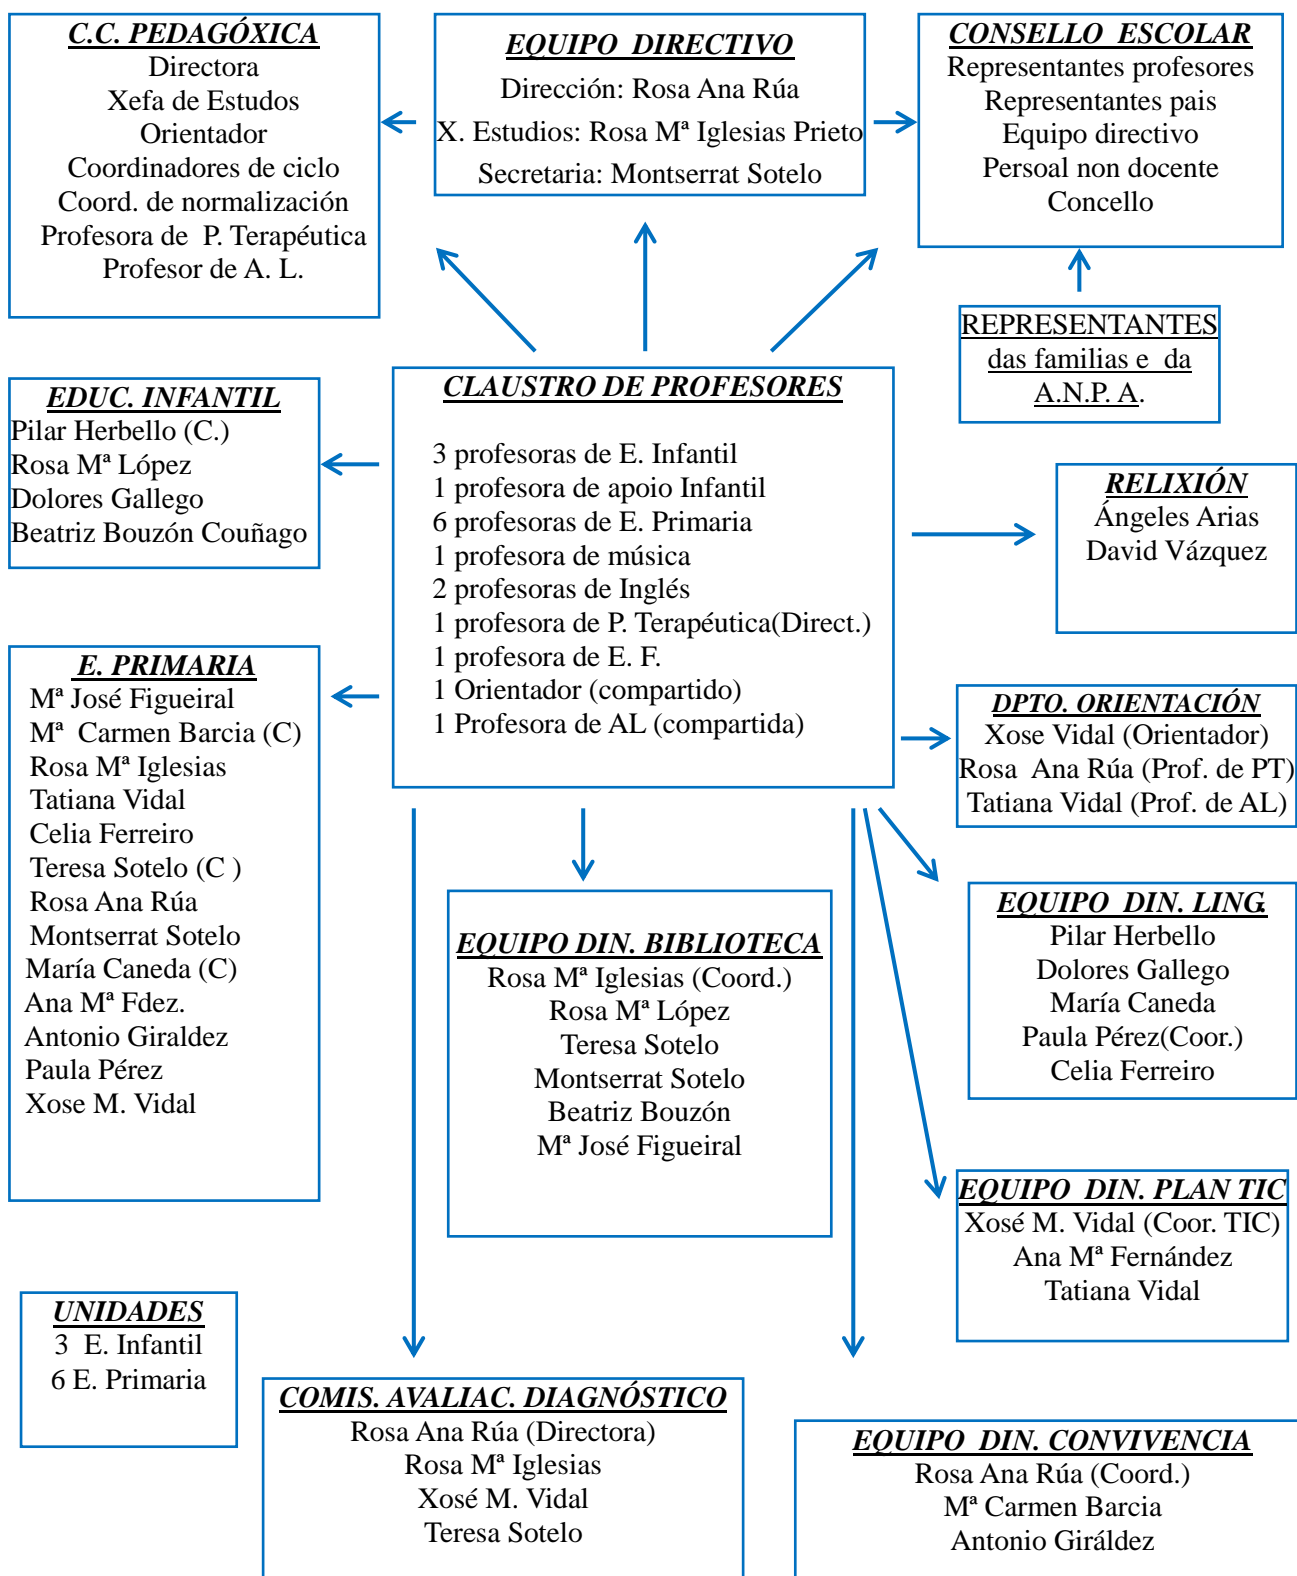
C.C. PEDAGÓXICA
Directora
Xefa de Estudos
Orientador
Coordinadores de ciclo
Coord. de normalización
Profesora de P. Terapéutica
Profesor de A. L.

EQUIPO DIRECTIVO
Dirección: Rosa Ana Rúa
X. Estudios: Rosa Mª Iglesias Prieto
Secretaria: Montserrat Sotelo

CONSELLO ESCOLAR
Representantes profesores
Representantes pais
Equipo directivo
Persoal non docente
Concello

REPRESENTANTES das familias e da A.N.P. A.

EDUC. INFANTIL
Pilar Herbello (C.)
Rosa Mª López
Dolores Gallego
Beatriz Bouzón Couñago

CLAUSTRO DE PROFESORES

3 profesoras de E. Infantil
1 profesora de apoio Infantil
6 profesoras de E. Primaria
1 profesora de música
2 profesoras de Inglés
1 profesora de P. Terapéutica(Direct.)
1 profesora de E. F.
1 Orientador (compartido)
1 Profesora de AL (compartida)

RELIXIÓN
Ángeles Arias
David Vázquez

E. PRIMARIA
Mª José Figueiral
Mª Carmen Barcia (C)
Rosa Mª Iglesias
Tatiana Vidal
Celia Ferreiro
Teresa Sotelo (C )
Rosa Ana Rúa
Montserrat Sotelo
María Caneda (C)
Ana Mª Fdez.
Antonio Giraldez
Paula Pérez
Xose M. Vidal

DPTO. ORIENTACIÓN
Xose Vidal (Orientador)
Rosa Ana Rúa (Prof. de PT)
Tatiana Vidal (Prof. de AL)

EQUIPO DIN. BIBLIOTECA
Rosa Mª Iglesias (Coord.)
Rosa Mª López
Teresa Sotelo
Montserrat Sotelo
Beatriz Bouzón
Mª José Figueiral

EQUIPO DIN. LING.
Pilar Herbello
Dolores Gallego
María Caneda
Paula Pérez(Coor.)
Celia Ferreiro

EQUIPO DIN. PLAN TIC
Xosé M. Vidal (Coor. TIC)
Ana Mª Fernández
Tatiana Vidal

UNIDADES
3 E. Infantil
6 E. Primaria

COMIS. AVALIAC. DIAGNÓSTICO
Rosa Ana Rúa (Directora)
Rosa Mª Iglesias
Xosé M. Vidal
Teresa Sotelo

EQUIPO DIN. CONVIVENCIA
Rosa Ana Rúa (Coord.)
Mª Carmen Barcia
Antonio Giráldez